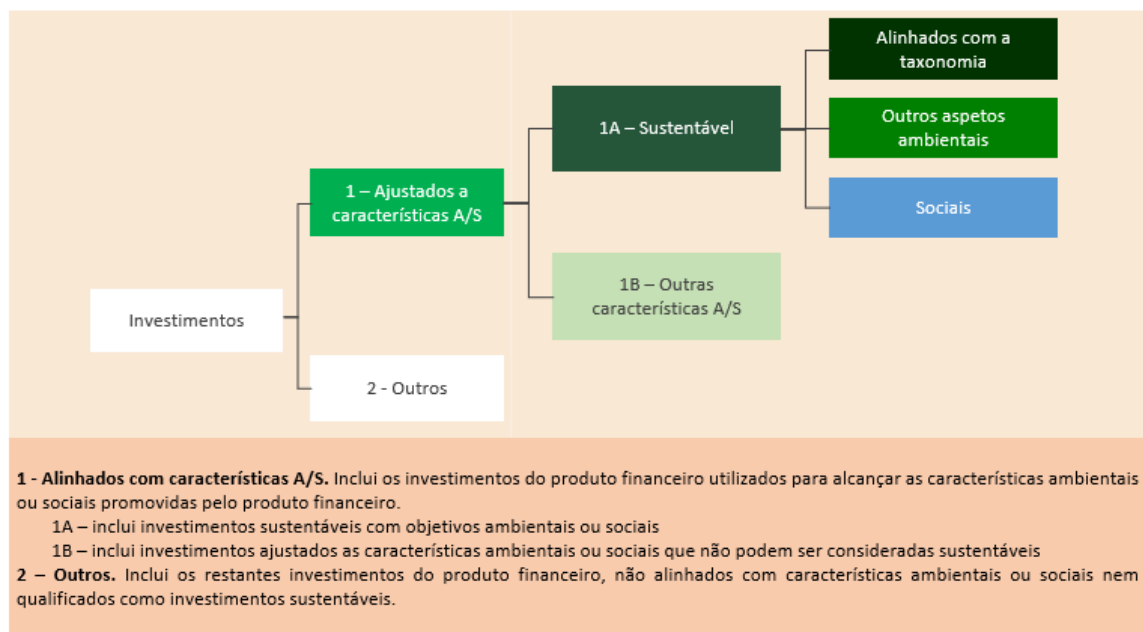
Investimentos

1 – Ajustados a características A/S

2 - Outros

1A – Sustentável

1B – Outras características A/S

Alinhados com a taxonomia

Outros aspetos ambientais

Sociais

**1 - Alinhados com características A/S.** Inclui os investimentos do produto financeiro utilizados para alcançar as características ambientais ou sociais promovidas pelo produto financeiro.

1A – inclui investimentos sustentáveis com objetivos ambientais ou sociais

1B – inclui investimentos ajustados as características ambientais ou sociais que não podem ser consideradas sustentáveis

**2 – Outros.** Inclui os restantes investimentos do produto financeiro, não alinhados com características ambientais ou sociais nem qualificados como investimentos sustentáveis.